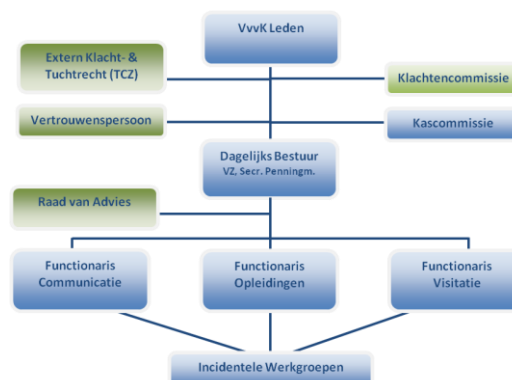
VvvK Leden

Extern Klacht- & Tuchtrecht (TCZ)

Klachtencommissie

Vertrouwenspersoon

Kascommissie

Dagelijks Bestuur
VZ, Secr. Penningm.

Raad van Advies

Functionaris Communicatie

Functionaris Opleidingen

Functionaris Visitatie

Incidentele Werkgroepen